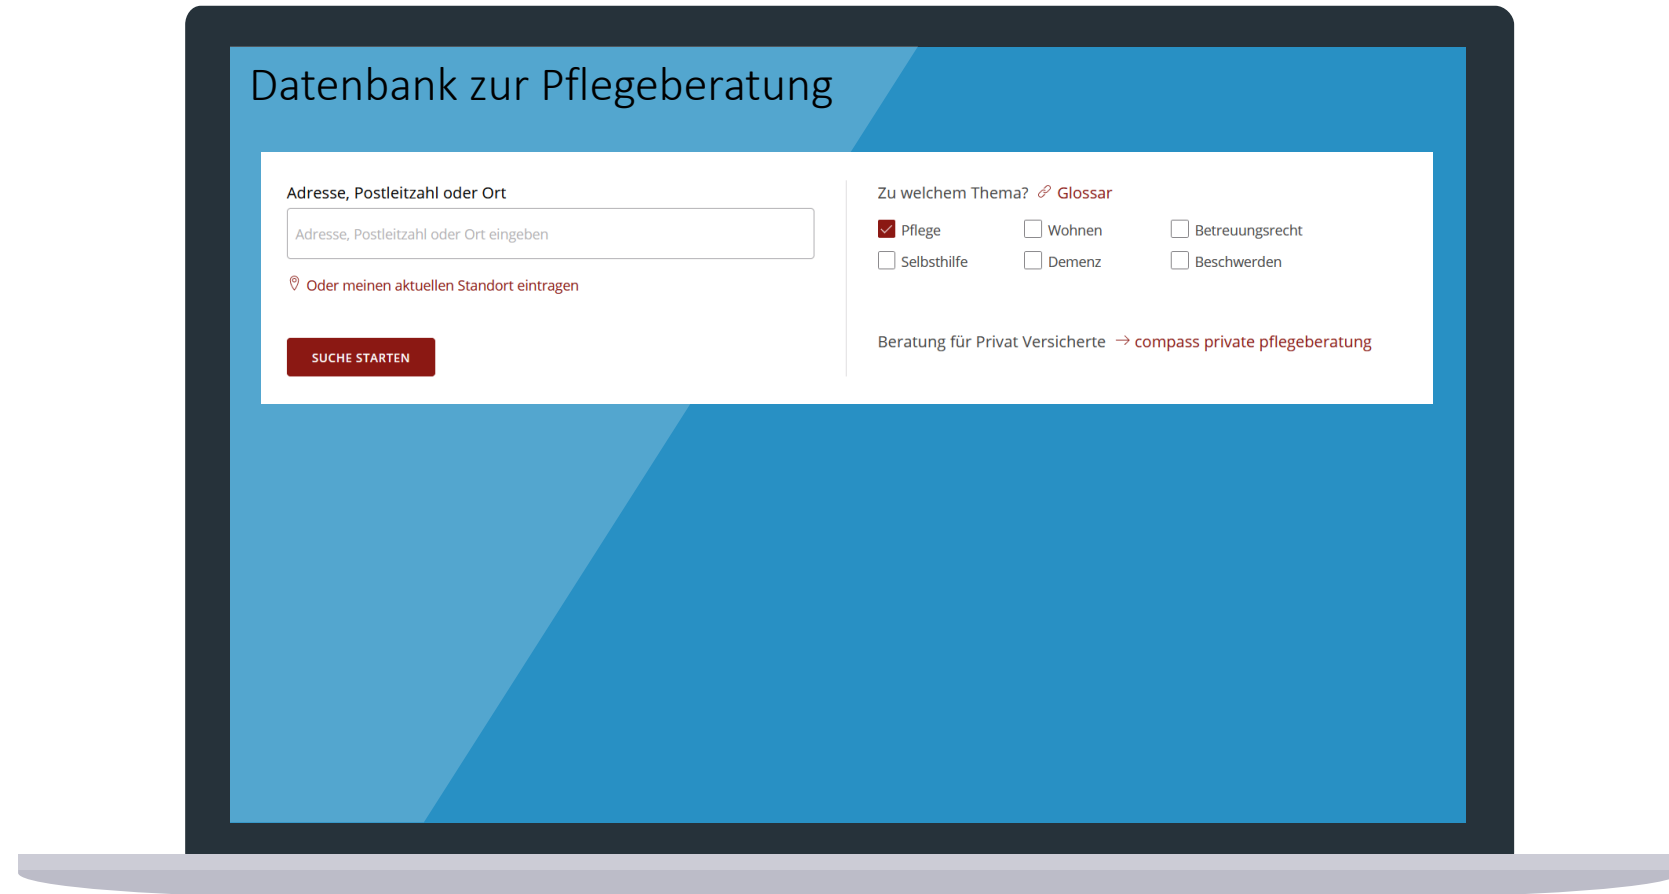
Datenbank zur Pflegeberatung

Adresse, Postleitzahl oder Ort

Adresse, Postleitzahl oder Ort eingeben

Oder meinen aktuellen Standort eintragen

SUCHE STARTEN

Zu welchem Thema? Glossar

Pflege
Wohnen
Betreuungsrecht
Selbsthilfe
Demenz
Beschwerden

Beratung für Privat Versicherte → compass private pflegeberatung